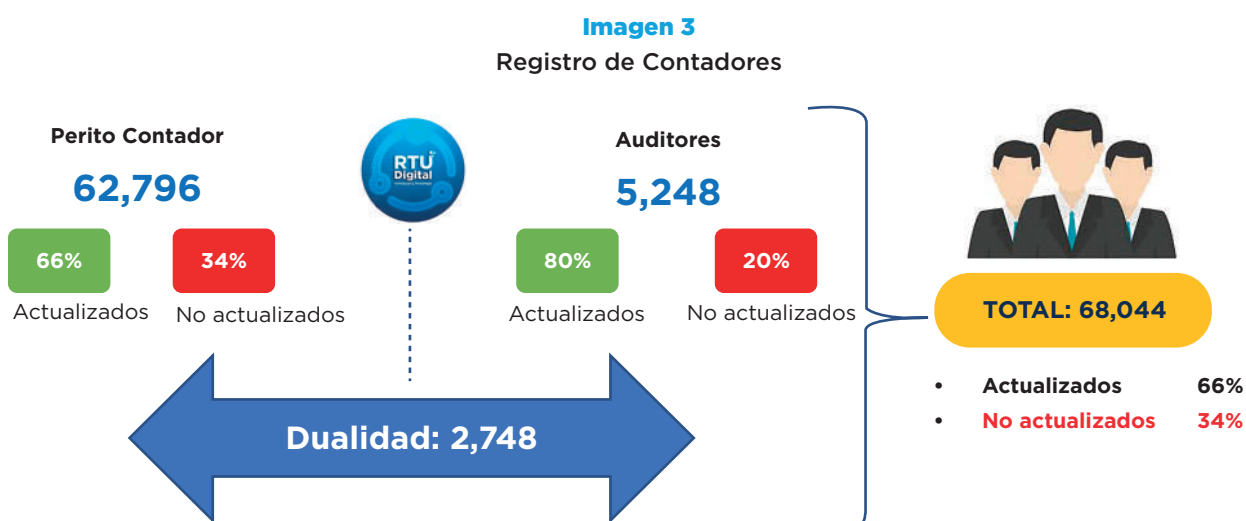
Imagen 3

Registro de Contadores

Perito Contador

62,796

66%

Actualizados

34%

No actualizados

RTU Digital

Auditores

5,248

80%

Actualizados

20%

No actualizados

Dualidad: 2,748

TOTAL: 68,044

• Actualizados 66%

• No actualizados 34%